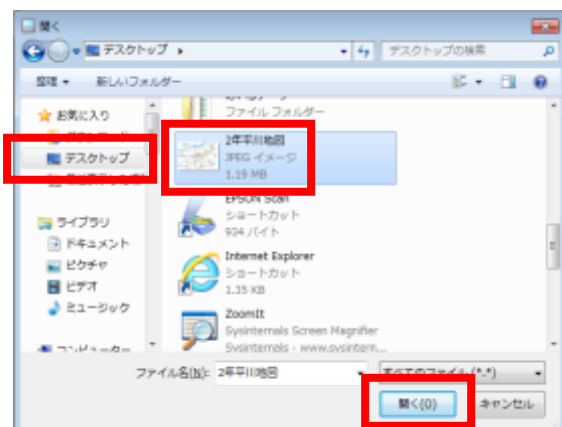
開く

デスクトップ ▸

デスクトップの検索

整理 ▾　新しいフォルダー

お気に入り
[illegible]
デスクトップ
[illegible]

ライブラリ
ドキュメント
ピクチャ
ビデオ
ミュージック

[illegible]

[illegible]
ファイル フォルダー

2年平川地図
JPEG イメージ
1.19 MB

EPSON Scan
ショートカット
934 バイト

Internet Explorer
ショートカット
1.35 KB

ZoomIt
Sysinternals Screen Magnifier
Sysinternals - www.sysintern...

ファイル名(N): 2年平川地図

すべてのファイル (*.*)

開く(O)　キャンセル